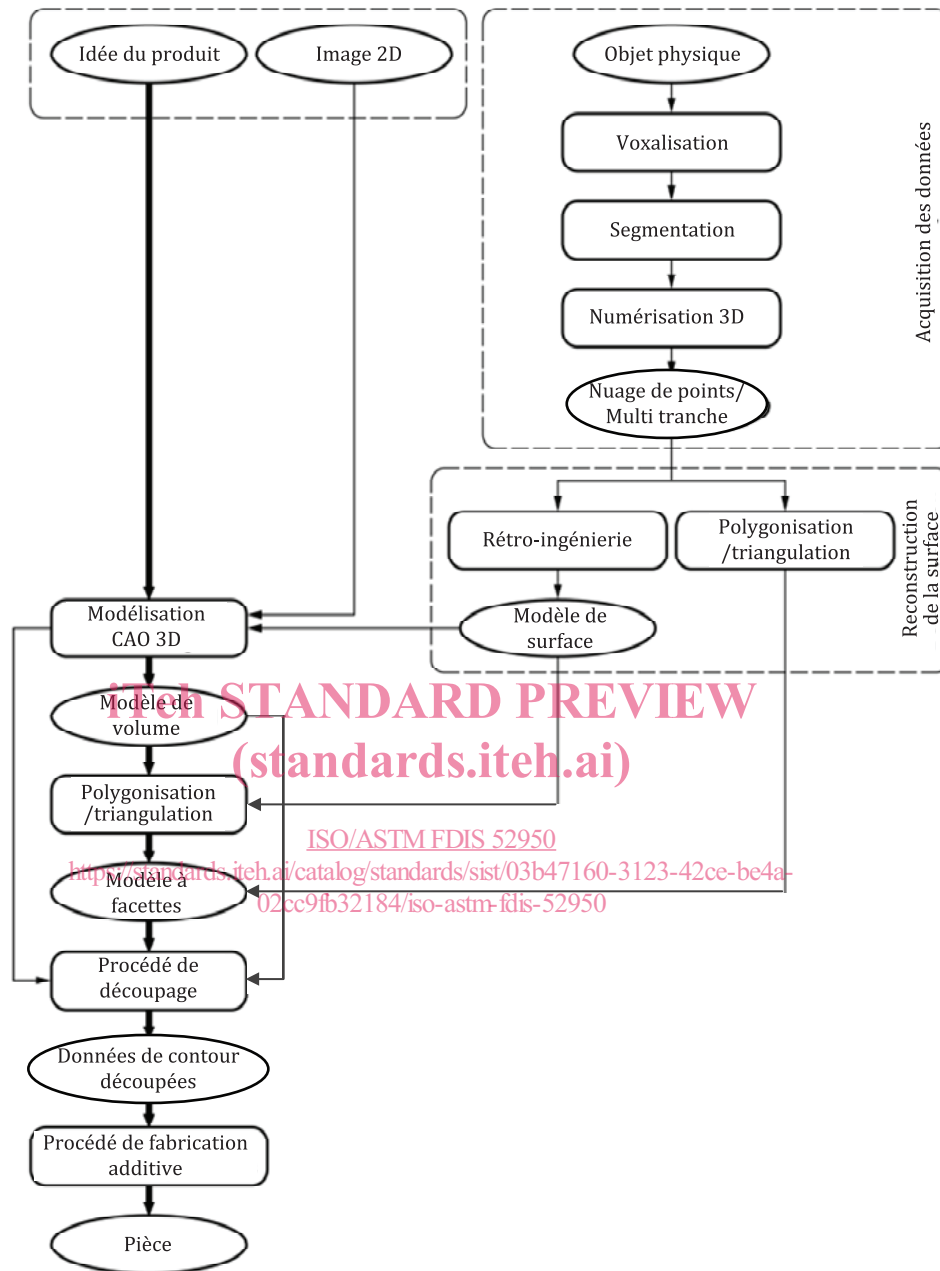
Idée du produit

Image 2D

Objet physique

Voxalisation

Segmentation

Numérisation 3D

Nuage de points/ Multi tranche

Acquisition des données

Rétro-ingénierie

Polygonisation /triangulation

Modèle de surface

Reconstruction de la surface

Modélisation CAO 3D

Modèle de volume

iTeh STANDARD PREVIEW (standards.iteh.ai)

Polygonisation /triangulation

ISO/ASTM FDIS 52950

https://standards.iteh.ai/catalog/standards/sist/03b47160-3123-42ce-be4a-02cc9fb32184/iso-astm-fdis-52950

Modèle à facettes

Procédé de découpage

Données de contour découpées

Procédé de fabrication additive

Pièce